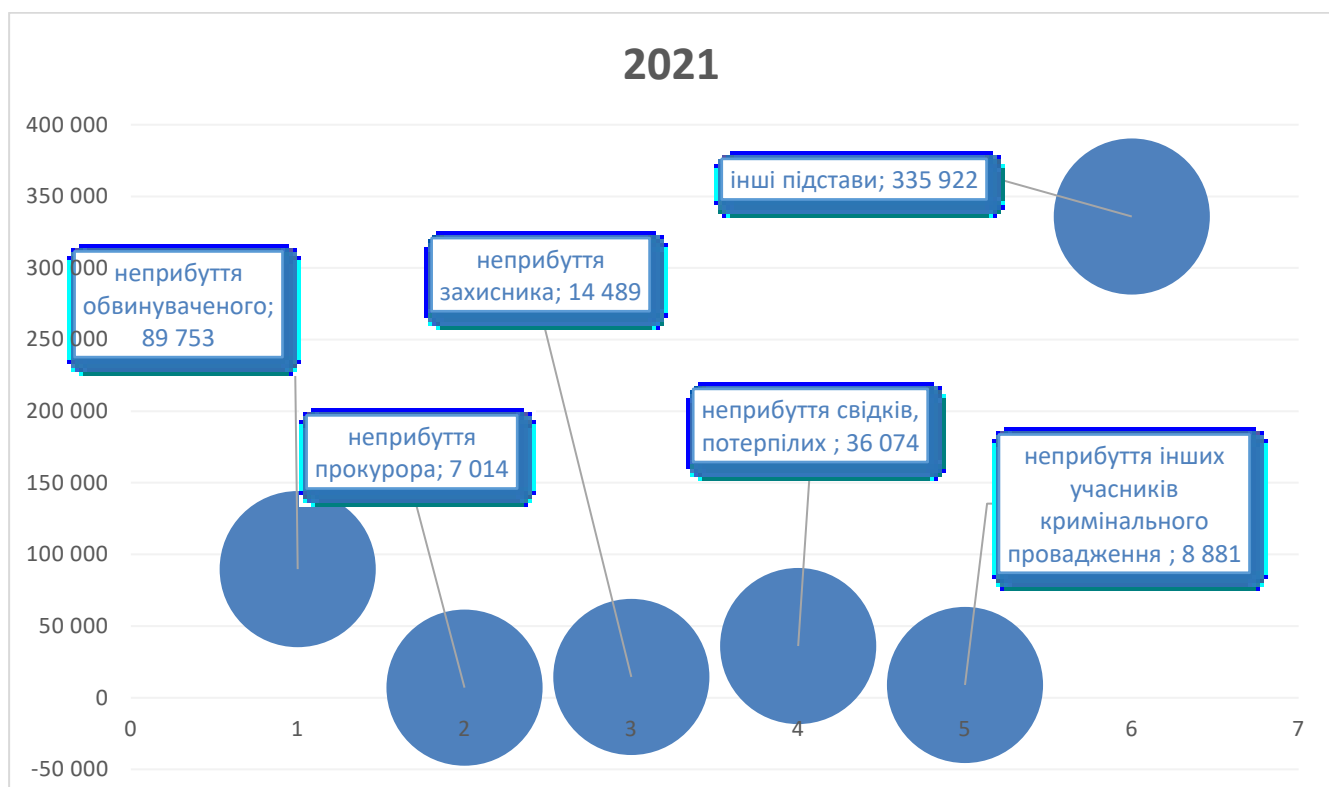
2021

400 000
350 000
300 000
250 000
200 000
150 000
100 000
50 000
0
-50 000

0 1 2 3 4 5 6 7

неприбуття обвинуваченого; 89 753

неприбуття прокурора; 7 014

неприбуття захисника; 14 489

інші підстави; 335 922

неприбуття свідків, потерпілих ; 36 074

неприбуття інших учасників кримінального провадження ; 8 881